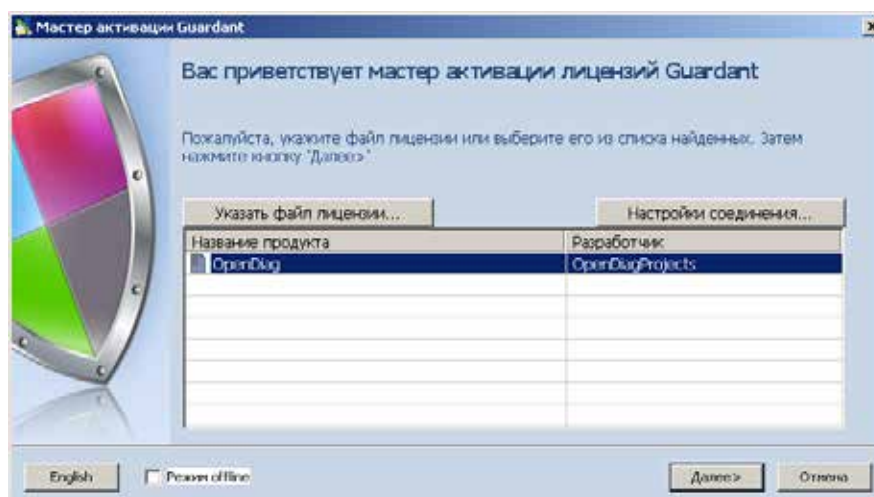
Мастер активации Guardant

Вас приветствует мастер активации лицензий Guardant

Пожалуйста, укажите файл лицензии или выберите его из списка найденных. Затем нажмите кнопку "Далее>"

Указать файл лицензии...

Настройки соединения...

| Название продукта | Разработчик |
|---|---|
| OpenDiag | OpenDiagProjects |

English

Режим offline

Далее>

Отмена